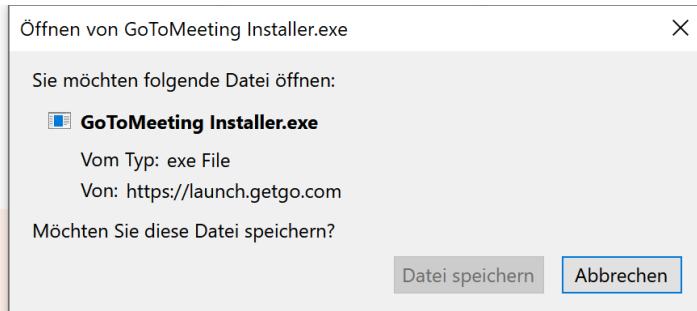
Öffnen von GoToMeeting Installer.exe

×

Sie möchten folgende Datei öffnen:

GoToMeeting Installer.exe

Vom Typ: exe File

Von: https://launch.getgo.com

Möchten Sie diese Datei speichern?

Datei speichern

Abbrechen